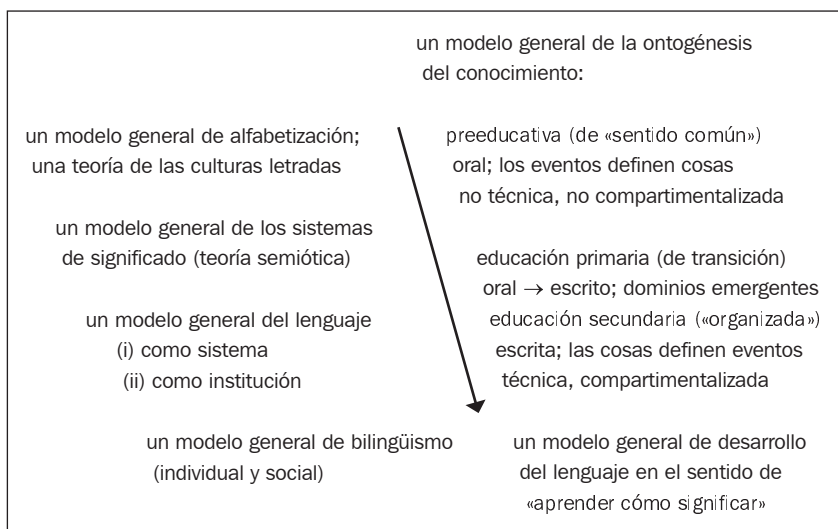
un modelo general de la ontogénesis del conocimiento:

un modelo general de alfabetización; una teoría de las culturas letradas

preeducativa (de «sentido común»)
oral; los eventos definen cosas
no técnica, no compartimentalizada

un modelo general de los sistemas de significado (teoría semiótica)

educación primaria (de transición)
oral $\rightarrow$ escrito; dominios emergentes

un modelo general del lenguaje
(i) como sistema
(ii) como institución

educación secundaria («organizada»)
escrita; las cosas definen eventos
técnica, compartimentalizada

un modelo general de bilingüismo (individual y social)

un modelo general de desarrollo del lenguaje en el sentido de «aprender cómo significar»